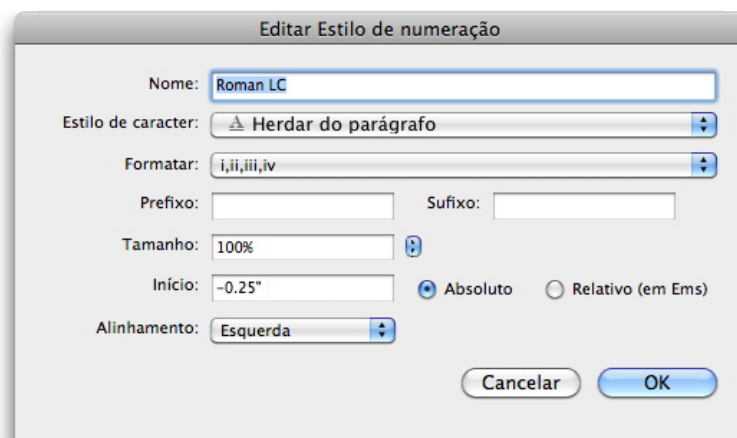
Editar Estilo de numeração

Nome: Roman LC

Estilo de caracter: A Herdar do parágrafo

Formatar: i,ii,iii,iv

Prefixo:

Sufixo:

Tamanho: 100%

Início: -0.25"

Absoluto

Relativo (em Ems)

Alinhamento: Esquerda

Cancelar

OK